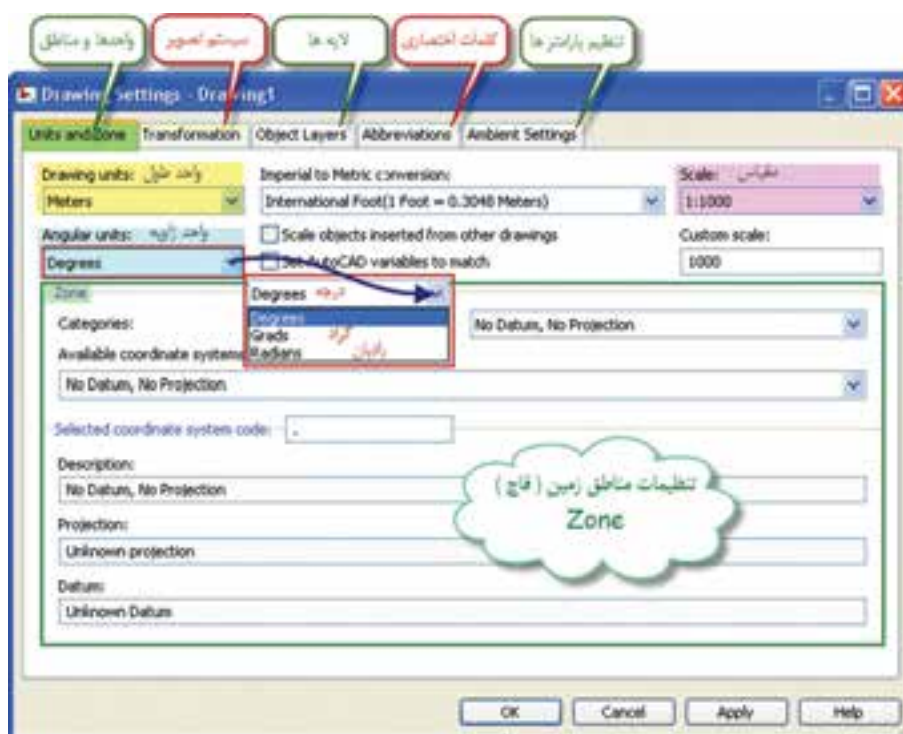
واحدها و مناطق

سیستم تصویر

لایه ها

کلمات اختصاری

تنظیم پارامترها

Drawing Settings - Drawing1

Units and Zone | Transformation | Object Layers | Abbreviations | Ambient Settings

Drawing units: واحد طول
Meters

Imperial to Metric conversion:
International Foot(1 Foot = 0.3048 Meters)

Scale: مقیاس
1:1000

Angular units: واحد زاویه
Degrees

Scale objects inserted from other drawings

Set AutoCAD variables to match

Custom scale:
1000

Degrees درجه
Degrees
Grads گراد
Radians رادیان

Zone

Categories:

No Datum, No Projection

Available coordinate systems

No Datum, No Projection

Selected coordinate system code:

Description:
No Datum, No Projection

تنظیمات مناطق زمین (قاچ)
Zone

Projection:
Unknown projection

Datum:
Unknown Datum

OK | Cancel | Apply | Help